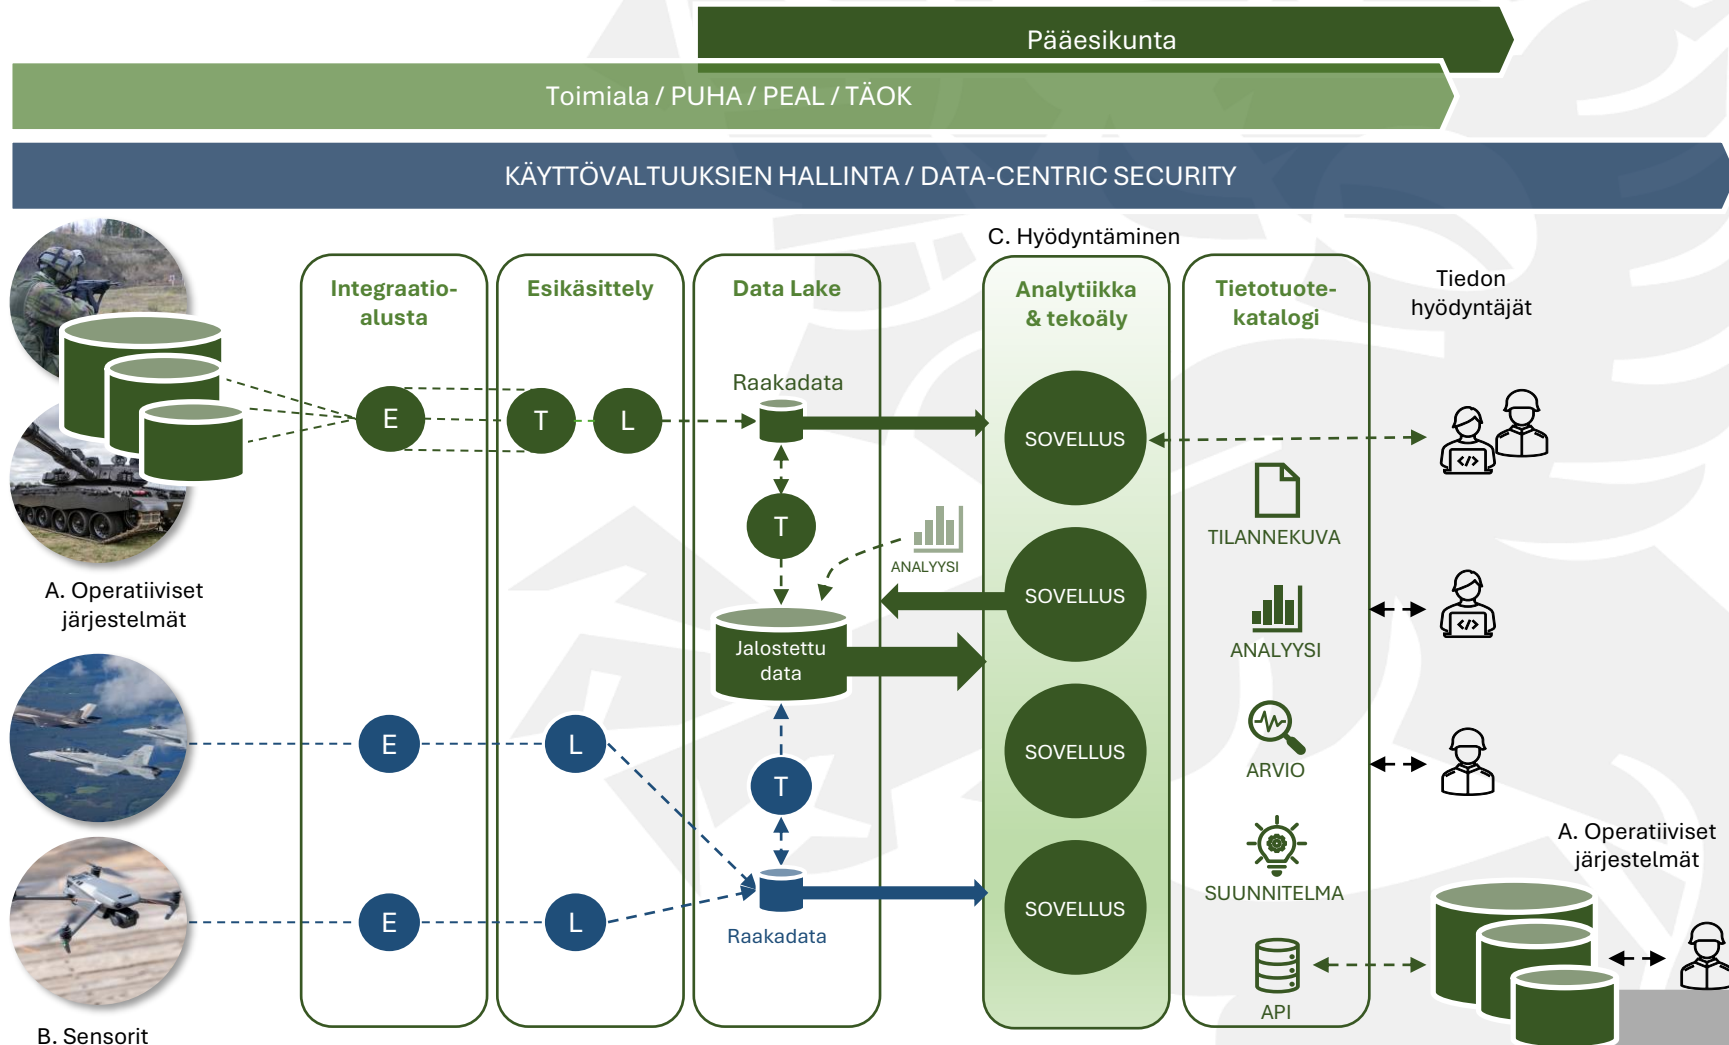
Pääesikunta

Toimiala / PUHA / PEAL / TÄOK

KÄYTTÖVALTUUKSIEN HALLINTA / DATA-CENTRIC SECURITY

C. Hyödyntäminen

Integraatioalusta

Esikäsittely

Data Lake

Analytiikka & tekoäly

Tietotuotekatalogi

Tiedon hyödyntäjät

E

T

L

Raakadata

SOVELLUS

T

ANALYYSI

SOVELLUS

Jalostettu data

TILANNEKUVA

ANALYYSI

A. Operatiiviset järjestelmät

E

L

SOVELLUS

T

ARVIO

SUUNNITELMA

A. Operatiiviset järjestelmät

E

L

Raakadata

SOVELLUS

API

B. Sensorit